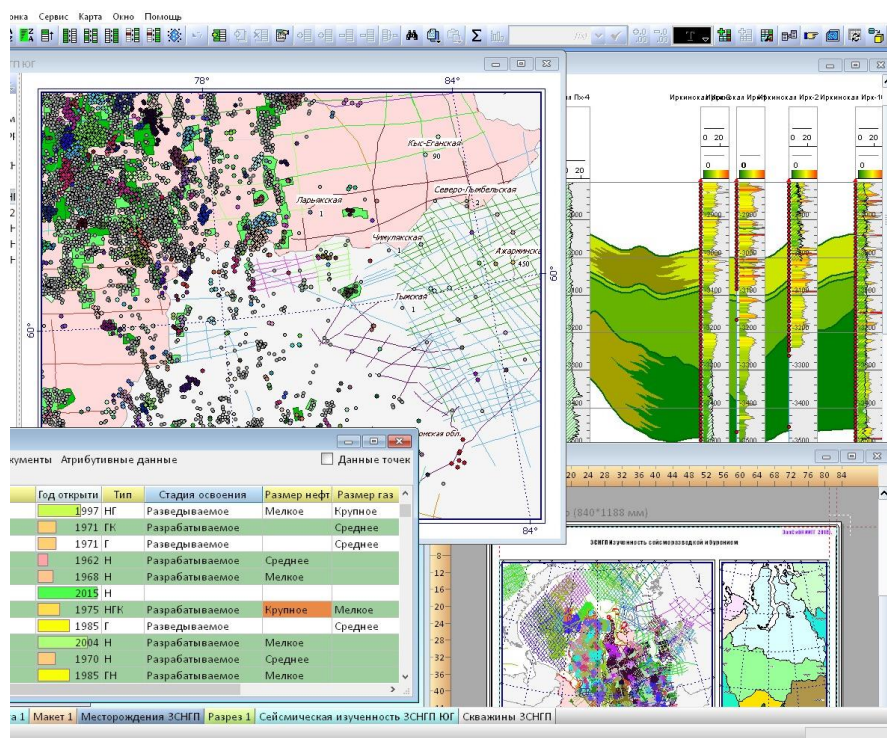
вка Сервис Карта Окно Помощь

П ЮГ

78°
84°

Кыс-Еганская
90
Северо-Лымбельская
Ларьякская
1
Чемулакская
1
Ахарминская
450
Лымская
1
60°
60°
84°

Иркинская Пх-4
Иркинская Ирк-2 Иркинская Ирк-3 Иркинская Ирк-2 Иркинская Ирк-1

кументы Атрибутивные данные
Данные точек

| Год открыти | Тип | Стадия освоения | Размер нефт | Размер газ |
|---|---|---|---|---|
| 1997 | НГ | Разведываемое | Мелкое | Крупное |
| 1971 | ГК | Разрабатываемое | | Среднее |
| 1971 | Г | Разведываемое | | Среднее |
| 1962 | Н | Разрабатываемое | Среднее | |
| 1968 | Н | Разрабатываемое | Мелкое | |
| 2015 | Н | | | |
| 1975 | НГК | Разрабатываемое | Крупное | Мелкое |
| 1985 | Г | Разведываемое | | Среднее |
| 2004 | Н | Разрабатываемое | Мелкое | |
| 1970 | Н | Разрабатываемое | Среднее | |
| 1985 | ГН | Разрабатываемое | Мелкое | |

20 24 28 32 36 40 44 48 52 56 60 64 68 72 76 80 84
(840*1188 мм)
ЗСНГП Изученность сейсморазведкой и бурением

а 1 | Макет 1 | Месторождения ЗСНГП | Разрез 1 | Сейсмическая изученность ЗСНГП ЮГ | Скважины ЗСНГП